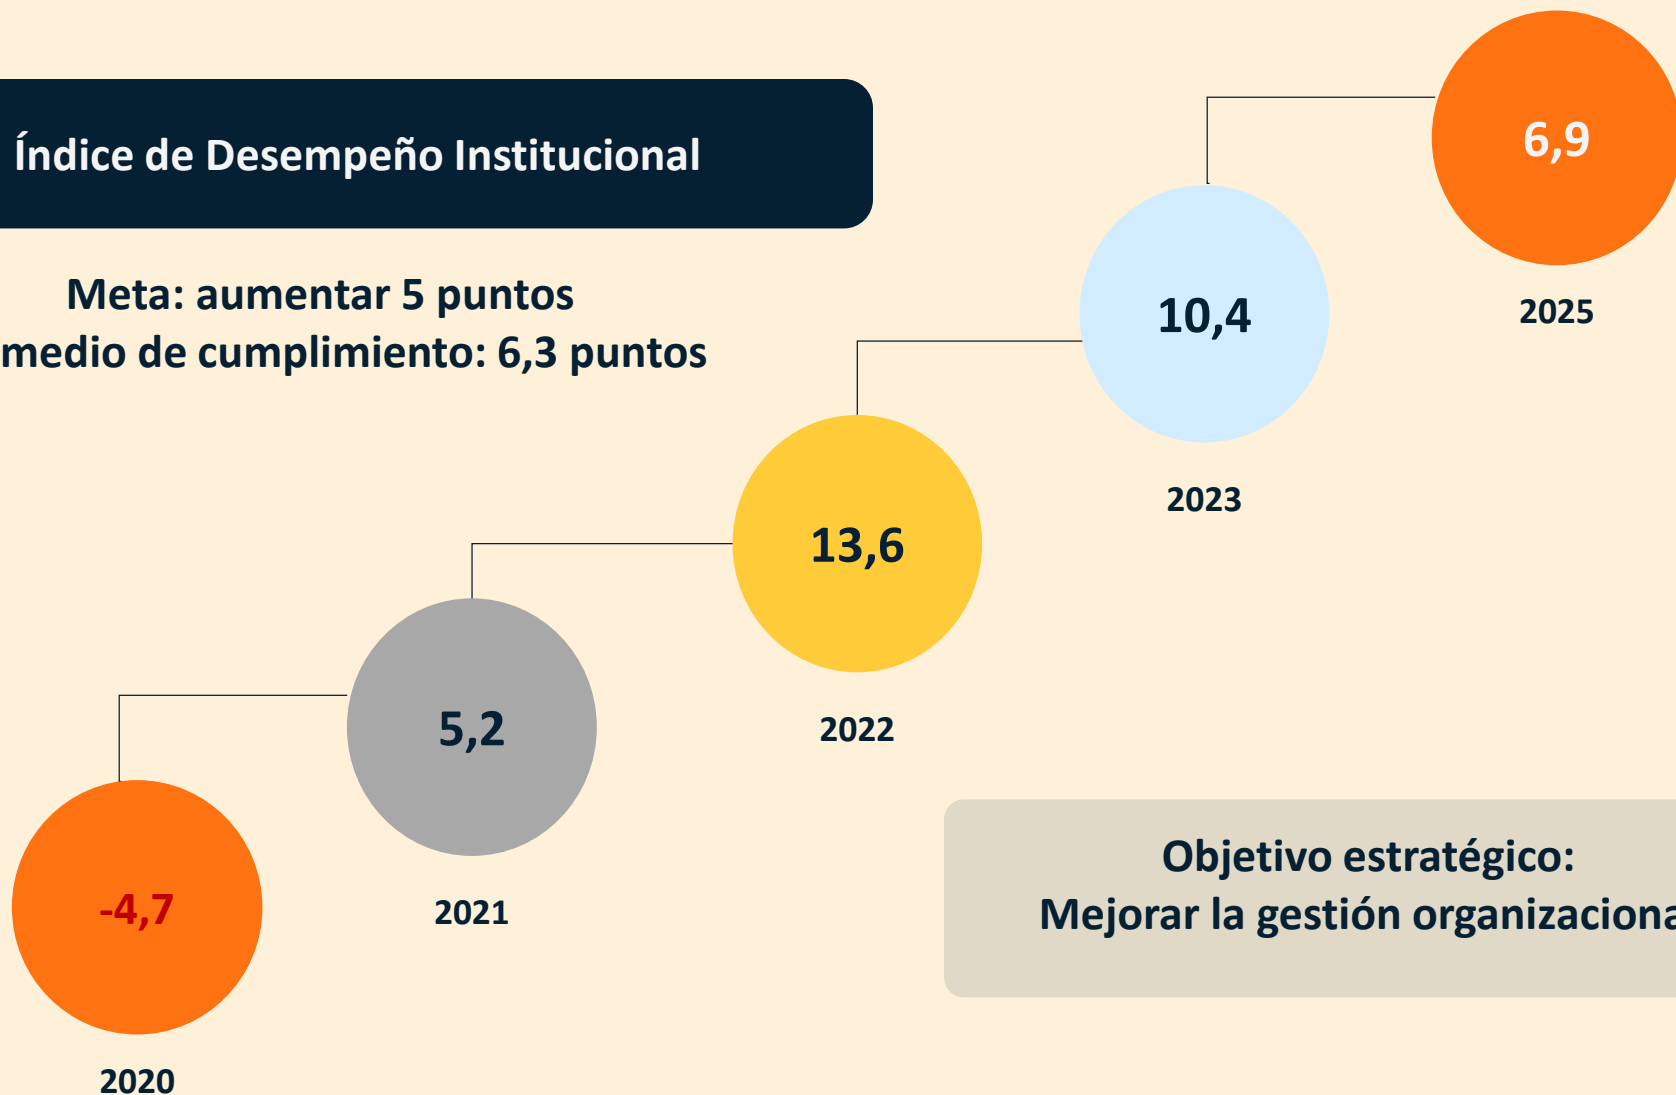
Índice de Desempeño Institucional

Meta: aumentar 5 puntos
medio de cumplimiento: 6,3 puntos

6,9
2025

10,4
2023

13,6
2022

5,2
2021

-4,7
2020

Objetivo estratégico:
Mejorar la gestión organizaciona